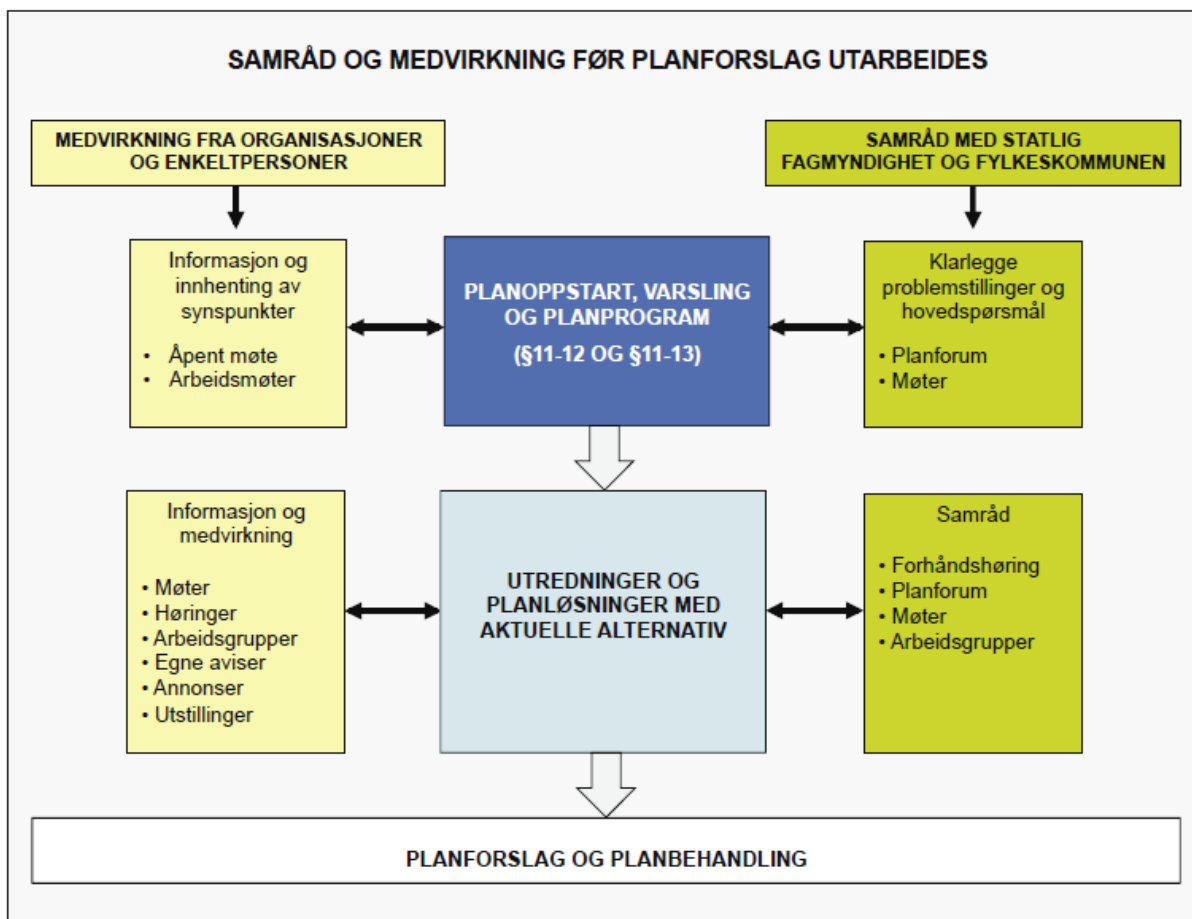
SAMRÅD OG MEDVIRKNING FØR PLANFORSLAG UTARBEIDES

MEDVIRKNING FRA ORGANISASJONER OG ENKELTPERSONER

SAMRÅD MED STATLIG FAGMYNDIGHET OG FYLKESKOMMUNEN

Informasjon og innhenting av synspunkter

• Åpent møte
• Arbeidsmøter

PLANOPPSTART, VARSLING OG PLANPROGRAM

(§11-12 OG §11-13)

Klarlegge problemstillinger og hovedspørsmål

• Planforum
• Møter

Informasjon og medvirkning

• Møter
• Høringer
• Arbeidsgrupper
• Egne aviser
• Annonser
• Utstillinger

UTREDNINGER OG PLANLØSNINGER MED AKTUELLE ALTERNATIV

Samråd

• Forhåndshøring
• Planforum
• Møter
• Arbeidsgrupper

PLANFORSLAG OG PLANBEHANDLING